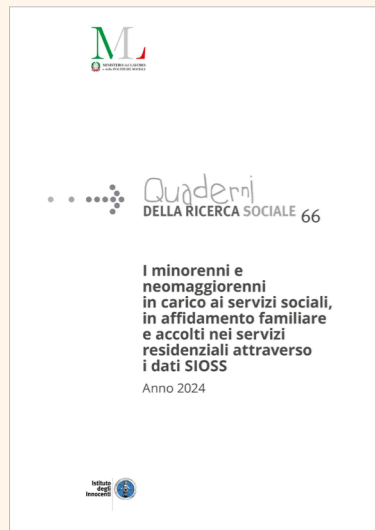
ML
MINISTERO del LAVORO e delle POLITICHE SOCIALI

Quaderni
DELLA RICERCA SOCIALE 66

I minorenni e neomaggiorenni in carico ai servizi sociali, in affidamento familiare e accolti nei servizi residenziali attraverso i dati SIOSS

Anno 2024

Istituto degli Innocenti